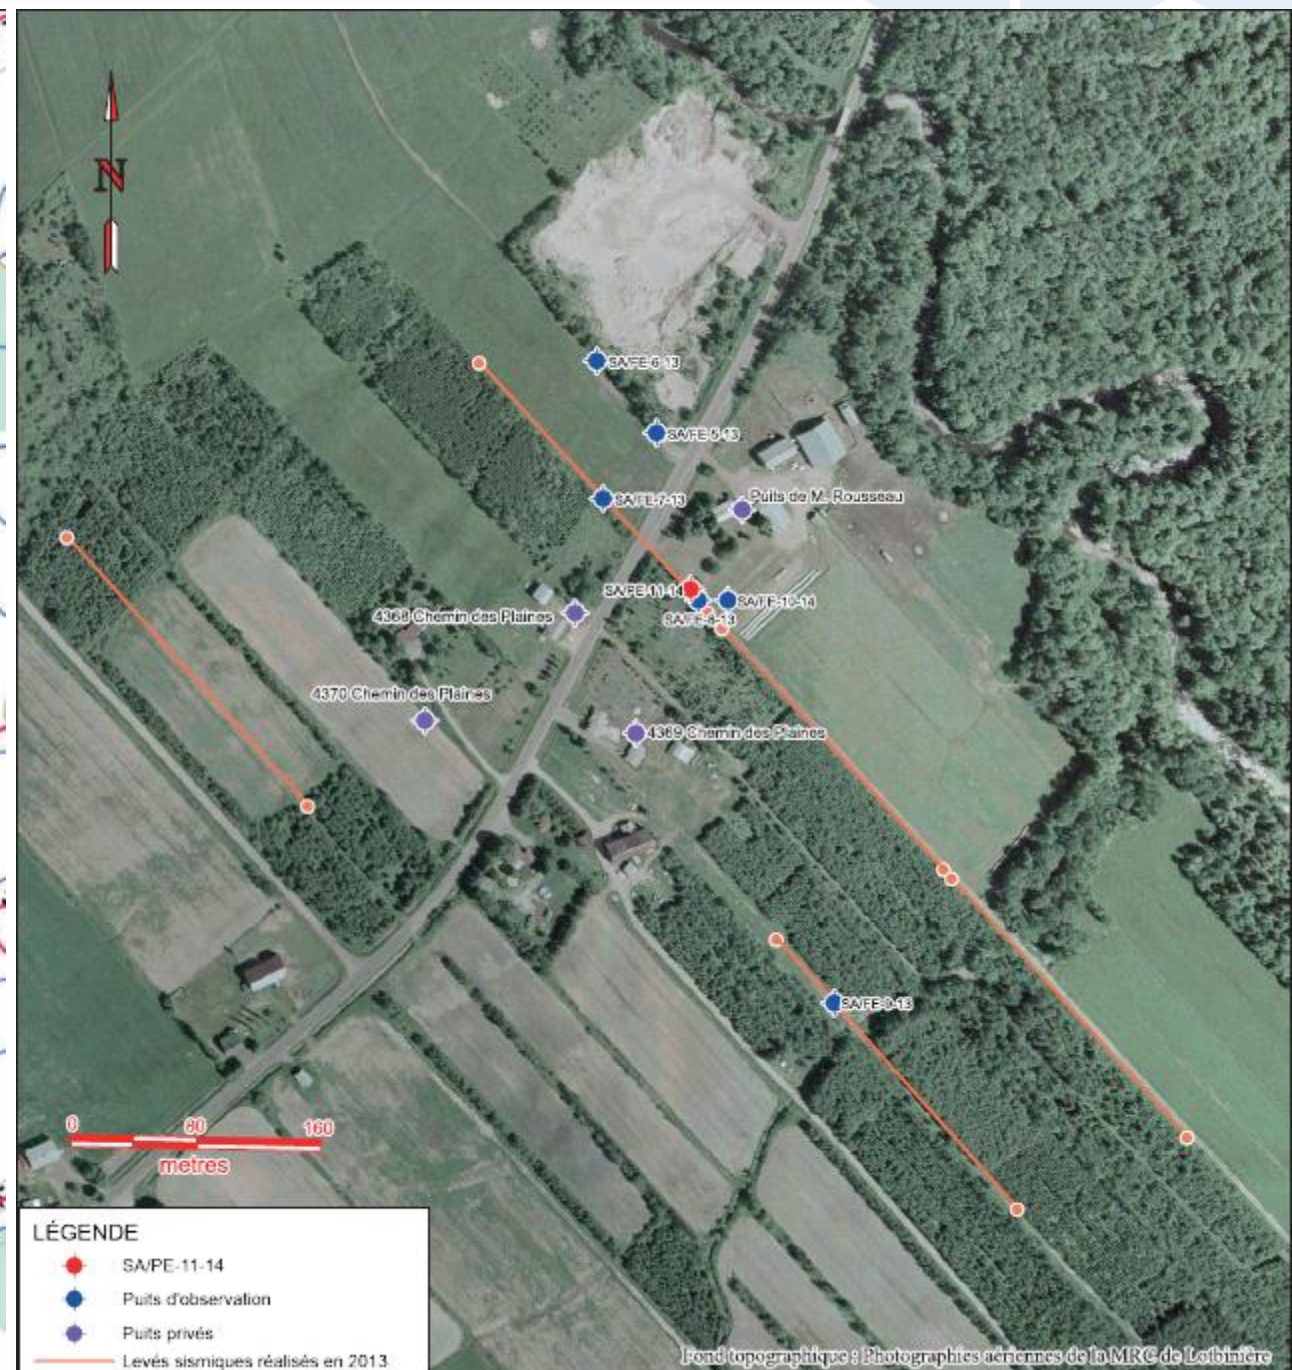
N

SA/FE-6-13

SA/FE-5-13

SA/FE-7-13

Puits de M. Rousseau

SA/PE-11-14

SA/FE-10-14

SA/FE-8-13

4368 Chemin des Plaines

4370 Chemin des Plaines

4369 Chemin des Plaines

SA/FE-9-13

0 80 160
mètres

LÉGENDE
SA/PE-11-14
Puits d'observation
Puits privés
Levés sismiques réalisés en 2013

Fond topographique : Photographies aériennes de la MRC de Lotbinière